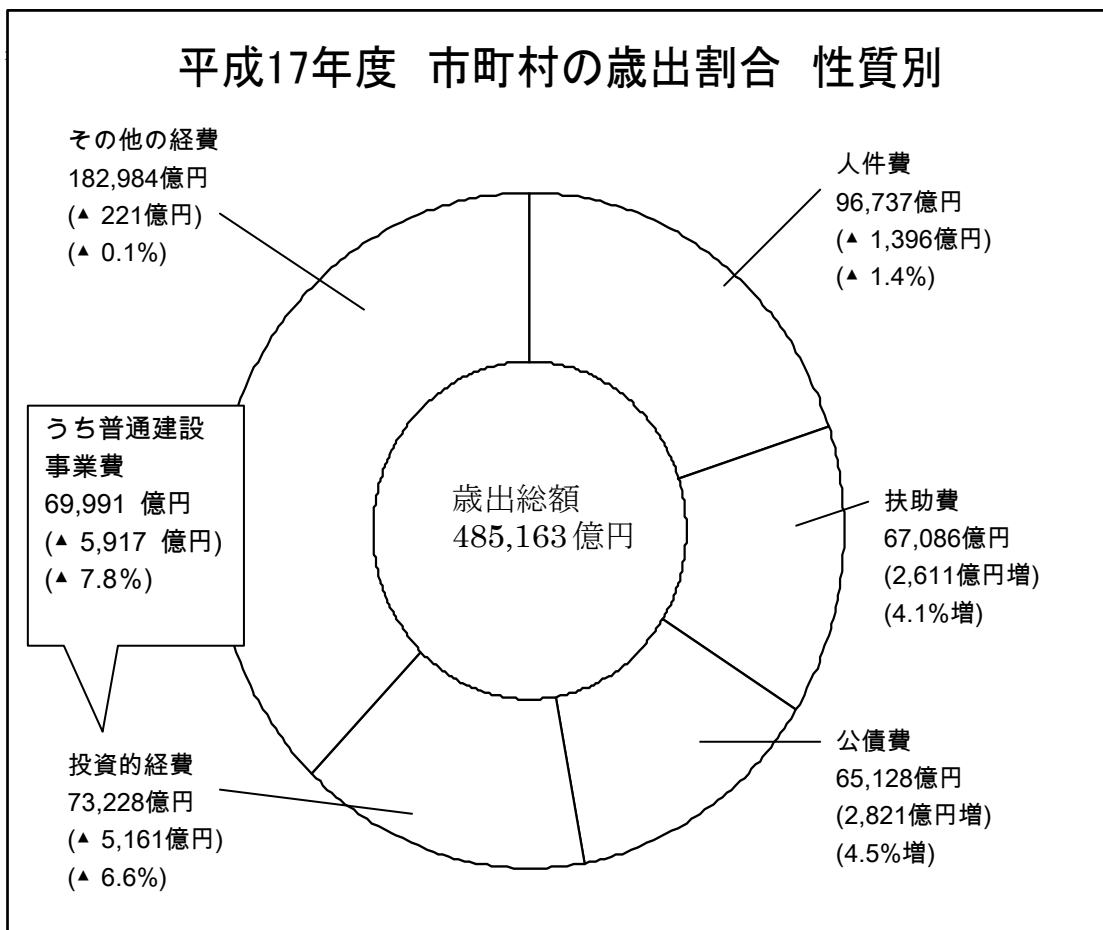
平成17年度 市町村の歳出割合 性質別

その他の経費
182,984億円
(▲ 221億円)
(▲ 0.1%)

人件費
96,737億円
(▲ 1,396億円)
(▲ 1.4%)

うち普通建設事業費
69,991 億円
(▲ 5,917 億円)
(▲ 7.8%)

歳出総額
485,163億円

扶助費
67,086億円
(2,611億円増)
(4.1%増)

公債費
65,128億円
(2,821億円増)
(4.5%増)

投資的経費
73,228億円
(▲ 5,161億円)
(▲ 6.6%)